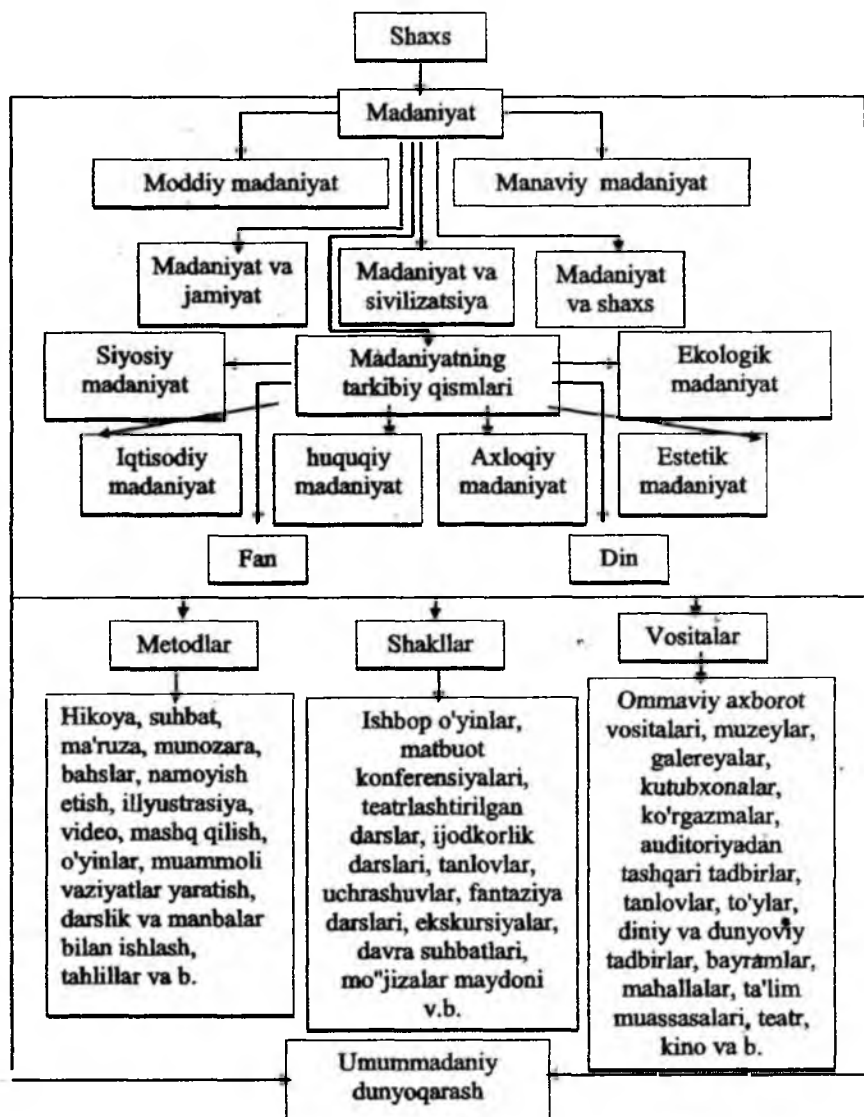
Shaxs

Madaniyat

Moddiy madaniyat

Manaviy madaniyat

Madaniyat va jamiyat

Madaniyat va sivilizatsiya

Madaniyat va shaxs

Siyosiy madaniyat

Madaniyatning tarkibiy qismlari

Ekologik madaniyat

Iqtisodiy madaniyat

huquqiy madaniyat

Axloqiy madaniyat

Estetik madaniyat

Fan

Din

Metodlar

Shakllar

Vositalar

Hikoya, suhbat, ma'ruza, munozara, bahslar, namoyish etish, illyustrasiya, video, mashq qilish, o'yinlar, muammoli vaziyatlar yaratish, darslik va manbalar bilan ishlash, tahlillar va b.

Ishbop o'yinlar, matbuot konferensiyalari, teatrlashtirilgan darslar, ijodkorlik darslari, tanlovlar, uchrashuvlar, fantaziya darslari, ekskursiyalar, davra suhbatlari, mo"jizalar maydoni v.b.

Ommaviy axborot vositalari, muzeylar, galereyalar, kutubxonalar, ko'rgazmalar, auditoriyadan tashqari tadbirlar, tanlovlar, to'ylar, diniy va dunyoviy tadbirlar, bayramlar, mahallalar, ta'lim muassasalari, teatr, kino va b.

Umummadaniy dunyoqarash